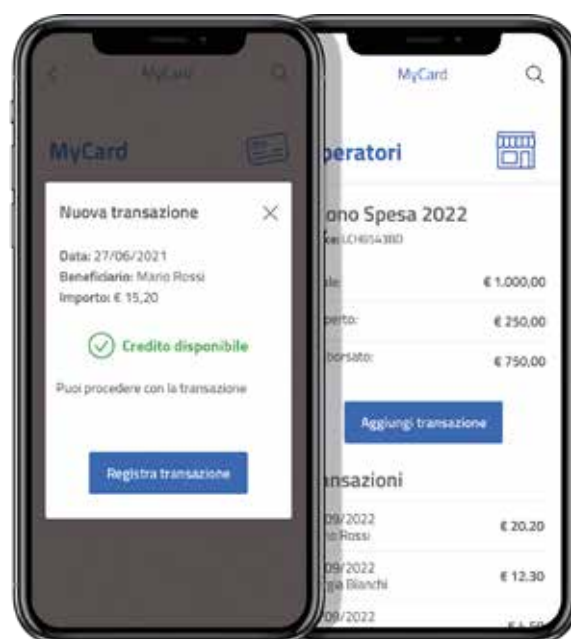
MyCard

MyCard

Nuova transazione

Data: 27/06/2021
Beneficiario: Mario Rossi
Importo: € 15,20

Credito disponibile

Puoi procedere con la transazione

Registra transazione

MyCard

peratori

ono Spesa 2022
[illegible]

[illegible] € 1.000,00
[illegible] € 250,00
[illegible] € 750,00

Aggiungi transazione

nsazioni

09/2022 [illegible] Rossi € 20,20
09/2022 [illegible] Bianchi € 12,30
09/2022 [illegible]